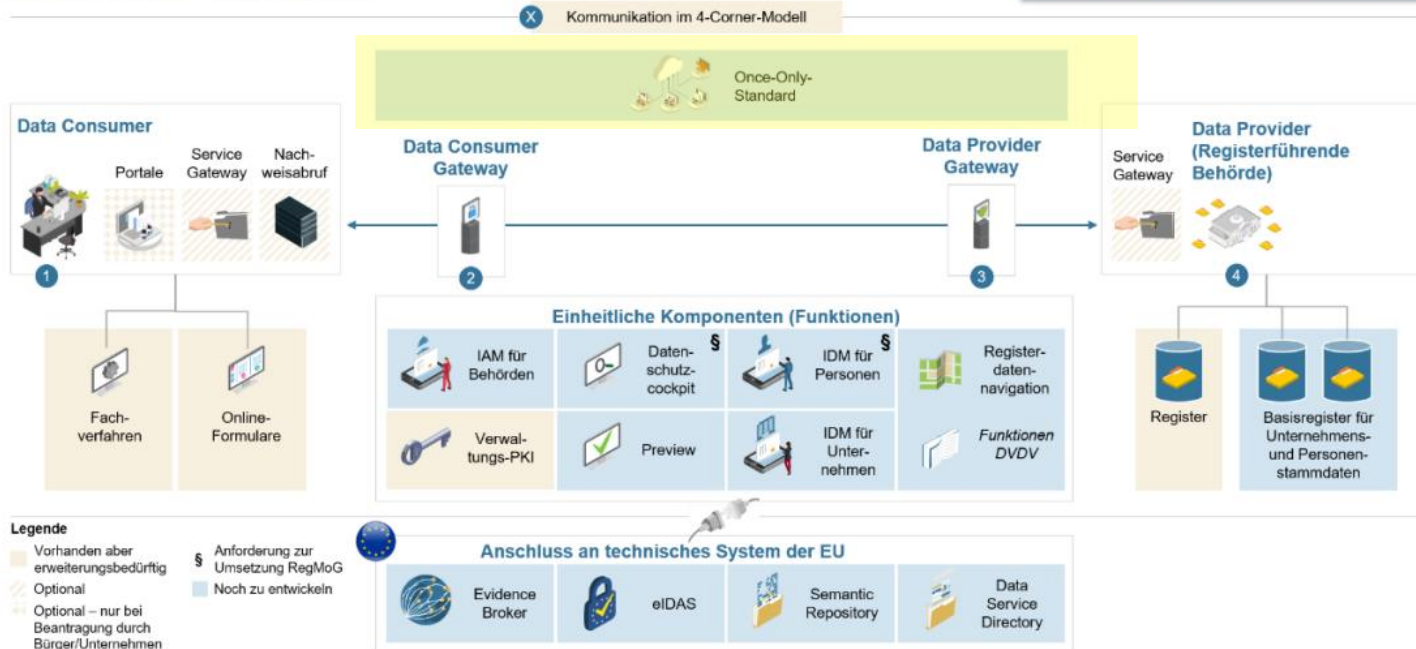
X Kommunikation im 4-Corner-Modell

Once-Only-Standard

Data Consumer

Portale

Service Gateway

Nachweisabruf

1

Data Consumer Gateway

2

Data Provider Gateway

3

Service Gateway

Data Provider (Registerführende Behörde)

4

Fachverfahren

Online-Formulare

Einheitliche Komponenten (Funktionen)

IAM für Behörden

Datenschutzcockpit §

IDM für Personen §

Registerdatennavigation

Verwaltungs-PKI

Preview

IDM für Unternehmen

Funktionen DVDV

Register

Basisregister für Unternehmens- und Personenstammdaten

Legende

Vorhanden aber erweiterungsbedürftig

Optional

Optional – nur bei Beantragung durch Bürger/Unternehmen

§ Anforderung zur Umsetzung RegMoG

Noch zu entwickeln

Anschluss an technisches System der EU

Evidence Broker

eIDAS

Semantic Repository

Data Service Directory